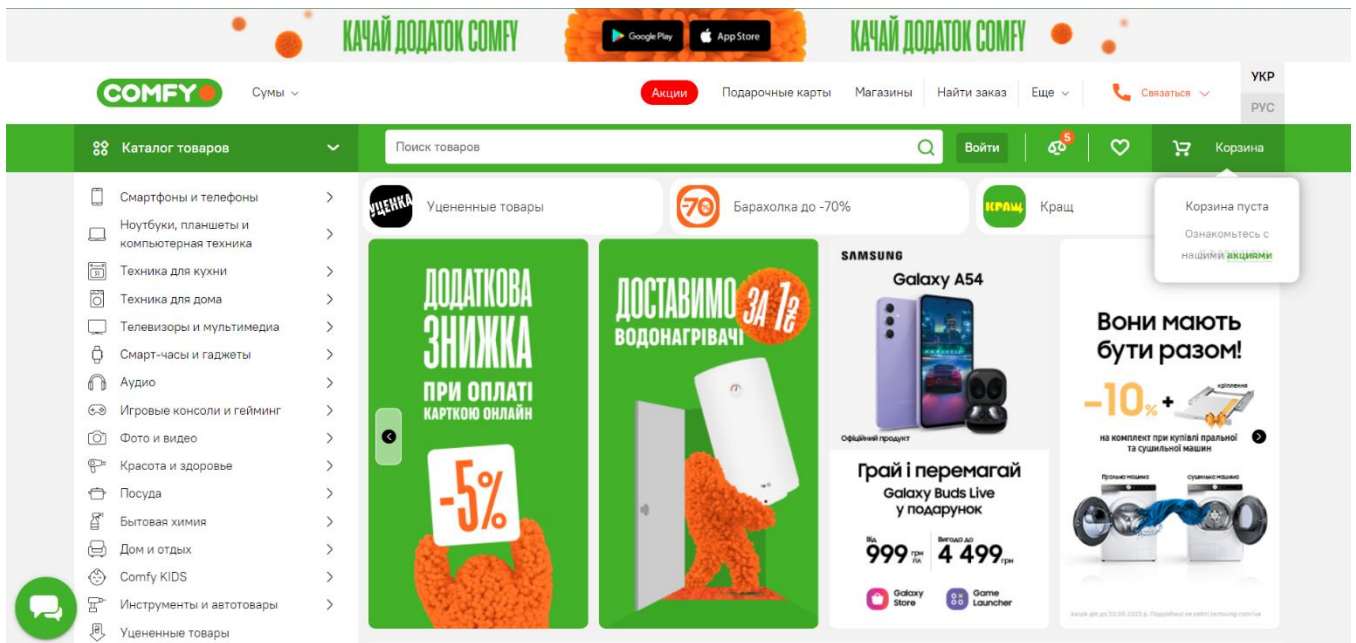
КАЧАЙ ДОДАТОК COMFY Google Play App Store КАЧАЙ ДОДАТОК COMFY

COMFY Сумы

Акции Подарочные карты Магазины Найти заказ Еще Связаться УКР РУС

Каталог товаров

Поиск товаров

Войти 5 Корзина

Корзина пуста

Ознакомьтесь с нашими акциями

Смартфоны и телефоны
Ноутбуки, планшеты и компьютерная техника
Техника для кухни
Техника для дома
Телевизоры и мультимедиа
Смарт-часы и гаджеты
Аудио
Игровые консоли и гейминг
Фото и видео
Красота и здоровье
Посуда
Бытовая химия
Дом и отдых
Comfy KIDS
Инструменты и автотовары
Уцененные товары

УЦЕНКА Уцененные товары

-70 Барахолка до -70%

КРАЩ Кращ

ДОДАТКОВА ЗНИЖКА ПРИ ОПЛАТІ КАРТКОЮ ОНЛАЙН

-5%

ДОСТАВИМО ЗА 1₴ ВОДОНАГРІВАЧІ

SAMSUNG

Galaxy A54

Офіційний продукт

Грай і перемагай Galaxy Buds Live у подарунок

Від 999 грн /міс

Вигода до 4 499 грн

Galaxy Store

Game Launcher

Вони мають бути разом!

-10% + кріплення

на комплект при купівлі пральної та сушильної машин

Пральна машина

Сушильна машина

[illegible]